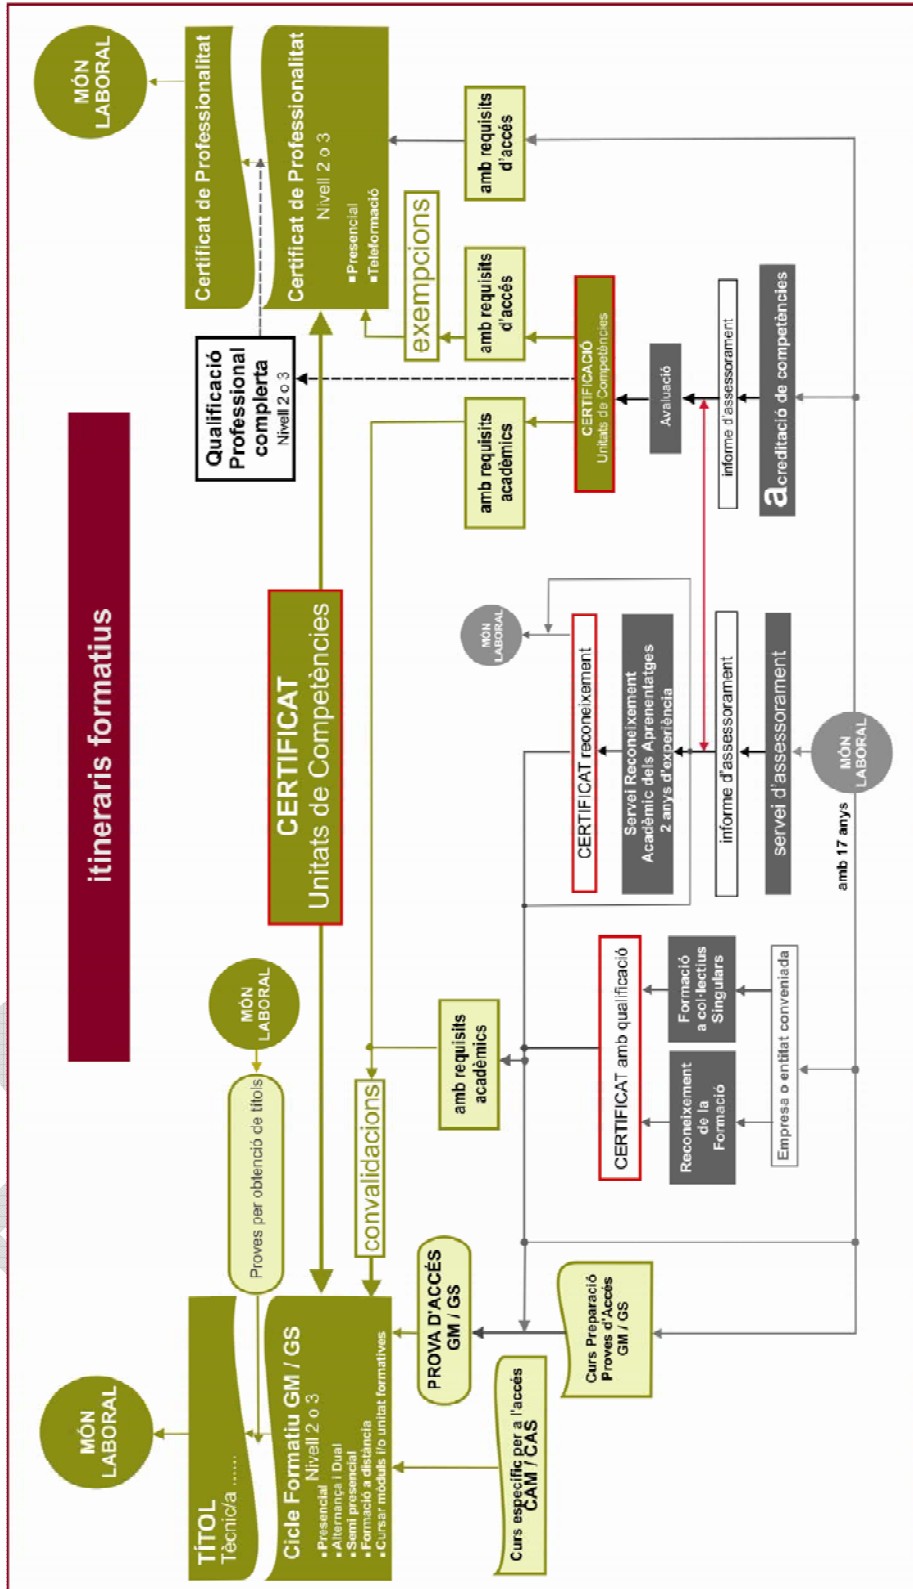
itineraris formatius

MÓN LABORAL

Certificat de Professionalitat

Certificat de Professionalitat
Nivell 2 o 3
▪Presencial
▪Teleformació

amb requisits d'accés

exempcions

amb requisits d'accés

Qualificació Professional complerta
Nivell 2 o 3

amb requisits acadèmics

CERTIFICACIÓ
Unitats de Competències

Avaluació

informe d'assessorament

acreditació de competències

CERTIFICAT
Unitats de Competències

MÓN LABORAL

CERTIFICAT reconeixement

Servei Reconeixement Acadèmic dels Aprenentatges
2 anys d'experiència

informe d'assessorament

servei d'assessorament

MÓN LABORAL

amb 17 anys

MÓN LABORAL

Proves per obtenció de títols

convalidacions

amb requisits acadèmics

CERTIFICAT amb qualificació

Formació a col·lectius Singulars

Reconeixement de la Formació

Empresa o entitat convenida

MÓN LABORAL

TÍTOL
Tècnic/a .....

Cicle Formatiu GM / GS
Nivell 2 o 3
▪Presencial
▪Alternança i Dual
▪Semi presencial
▪Formació a distància
▪Cursar mòduls i/o unitat formatives

PROVA D'ACCÉS GM / GS

Curs Preparació Proves d'Accés GM / GS

Curs específic per a l'accés CAM / CAS